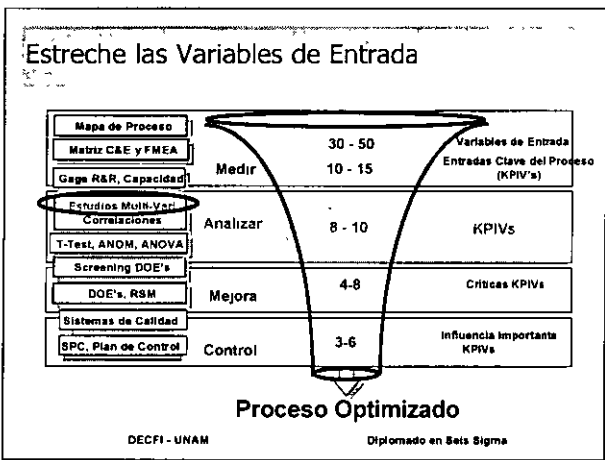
Estreche las Variables de Entrada

Mapa de Proceso
Matriz C&E y FMEA
Gage R&R, Capacidad
Medir
30 - 50
10 - 15
Variables de Entrada
Entradas Clave del Proceso (KPIV's)

Estudios Multi-Vari
Correlaciones
T-Test, ANOM, ANOVA
Analizar
8 - 10
KPIVs

Screening DOE's
DOE's, RSM
Mejora
4-8
Criticas KPIVs

Sistemas de Calidad
SPC, Plan de Control
Control
3-6
Influencia Importante KPIVs

Proceso Optimizado

DECFI - UNAM
Diplomado en Seis Sigma